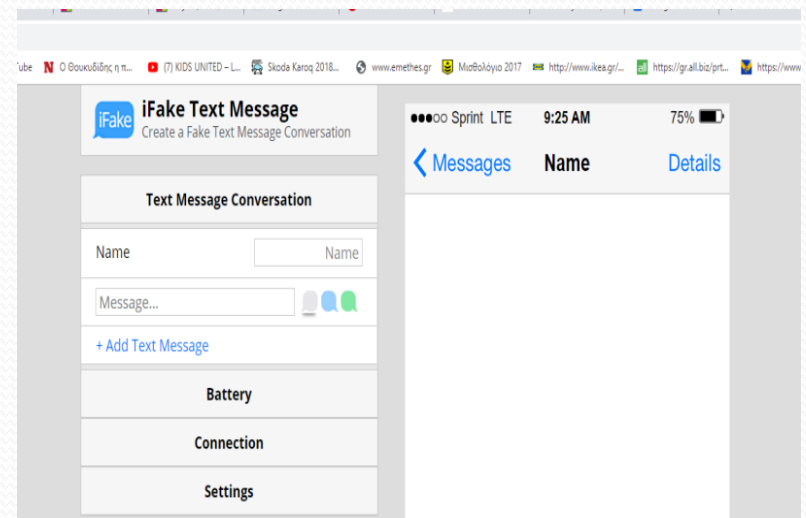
Tube  Ο Θουκυδίδης η π...  (7) KIDS UNITED – L...  Skoda Karoq 2018...  www.emethes.gr  Μισθολόγιο 2017  http://www.ikea.gr/...  https://gr.all.biz/prt...  https://www.

iFake

iFake Text Message
Create a Fake Text Message Conversation

Text Message Conversation

Name
Name

Message...

+ Add Text Message

Battery

Connection

Settings

●●●○○ Sprint LTE    9:25 AM    75%

Messages    Name    Details